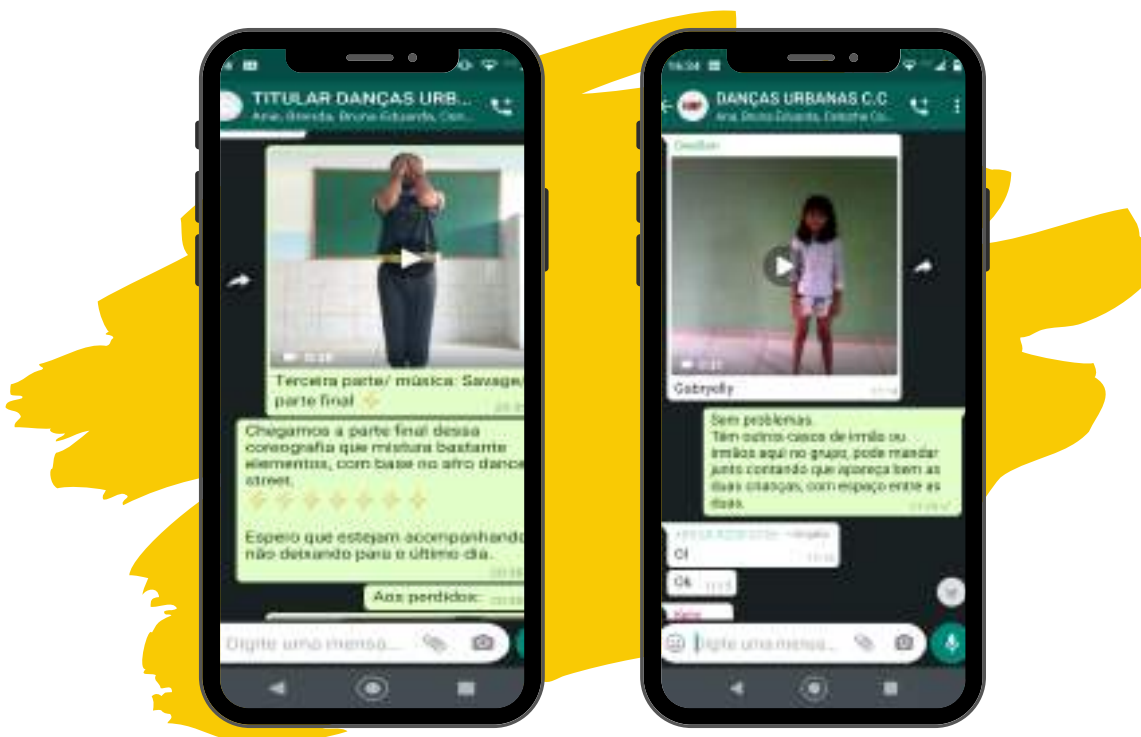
TITULAR DANÇAS URB...

Ana, Brenda, Bruno Eduardo, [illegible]

0:20

Terceira parte/ música: Savage, parte final

Chegamos a parte final dessa coreografia que mistura bastante elementos, com base no afro dance street.

Espero que estejam acompanhando não deixando para o último dia.

Aos perdidos:

Digite uma mensa...

DANÇAS URBANAS C.C

Ana, Bruno Eduardo, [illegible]

Gleidson

0:21

Gabryelly

Sem problemas.
Tem outros casos de irmão ou irmãos aqui no grupo, pode mandar junto contanto que apareça bem as duas crianças, com espaço entre as duas.

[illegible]

Oi

Ok

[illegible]

Digite uma mensa...